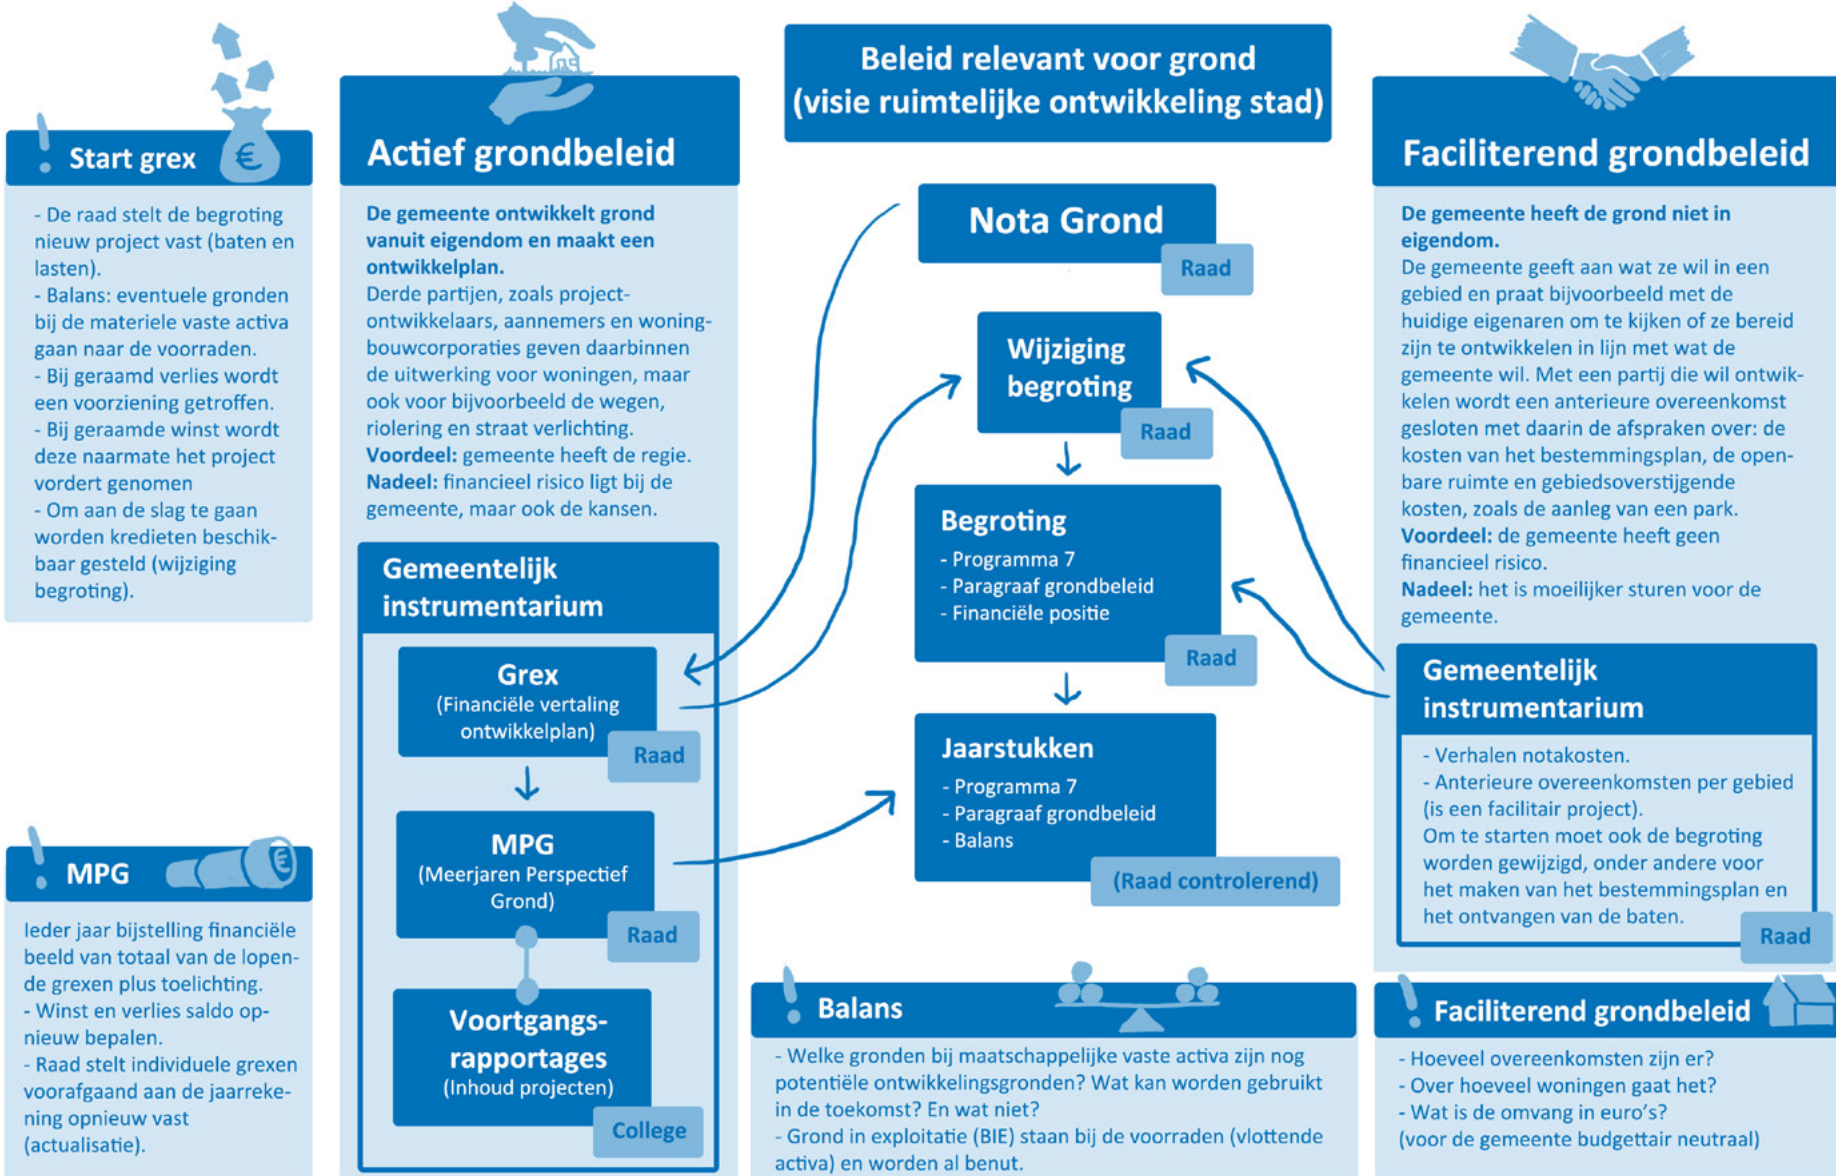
Start grex

- De raad stelt de begroting nieuw project vast (baten en lasten).
- Balans: eventuele gronden bij de materiele vaste activa gaan naar de voorraden.
- Bij geraamd verlies wordt een voorziening getroffen.
- Bij geraamde winst wordt deze naarmate het project vordert genomen
- Om aan de slag te gaan worden kredieten beschikbaar gesteld (wijziging begroting).

MPG

Ieder jaar bijstelling financiële beeld van totaal van de lopende grexen plus toelichting.
- Winst en verlies saldo opnieuw bepalen.
- Raad stelt individuele grexen voorafgaand aan de jaarrekening opnieuw vast (actualisatie).

Actief grondbeleid

De gemeente ontwikkelt grond vanuit eigendom en maakt een ontwikkelplan.
Derde partijen, zoals projectontwikkelaars, aannemers en woningbouwcorporaties geven daarbinnen de uitwerking voor woningen, maar ook voor bijvoorbeeld de wegen, riolering en straat verlichting.
Voordeel: gemeente heeft de regie.
Nadeel: financieel risico ligt bij de gemeente, maar ook de kansen.

Gemeentelijk instrumentarium

Grex
(Financiële vertaling ontwikkelplan)
Raad

MPG
(Meerjaren Perspectief Grond)
Raad

Voortgangsrapportages
(Inhoud projecten)
College

Beleid relevant voor grond
(visie ruimtelijke ontwikkeling stad)

Nota Grond
Raad

Wijziging begroting
Raad

Begroting
- Programma 7
- Paragraaf grondbeleid
- Financiële positie
Raad

Jaarstukken
- Programma 7
- Paragraaf grondbeleid
- Balans
(Raad controlerend)

Balans

- Welke gronden bij maatschappelijke vaste activa zijn nog potentiële ontwikkelingsgronden? Wat kan worden gebruikt in de toekomst? En wat niet?
- Grond in exploitatie (BIE) staan bij de voorraden (vlottende activa) en worden al benut.

Faciliterend grondbeleid

De gemeente heeft de grond niet in eigendom.
De gemeente geeft aan wat ze wil in een gebied en praat bijvoorbeeld met de huidige eigenaren om te kijken of ze bereid zijn te ontwikkelen in lijn met wat de gemeente wil. Met een partij die wil ontwikkelen wordt een anterieure overeenkomst gesloten met daarin de afspraken over: de kosten van het bestemmingsplan, de openbare ruimte en gebiedsoverstijgende kosten, zoals de aanleg van een park.
Voordeel: de gemeente heeft geen financieel risico.
Nadeel: het is moeilijker sturen voor de gemeente.

Gemeentelijk instrumentarium

- Verhalen notakosten.
- Anterieure overeenkomsten per gebied (is een facilitair project).
Om te starten moet ook de begroting worden gewijzigd, onder andere voor het maken van het bestemmingsplan en het ontvangen van de baten.
Raad

Faciliterend grondbeleid

- Hoeveel overeenkomsten zijn er?
- Over hoeveel woningen gaat het?
- Wat is de omvang in euro's?
(voor de gemeente budgettair neutraal)